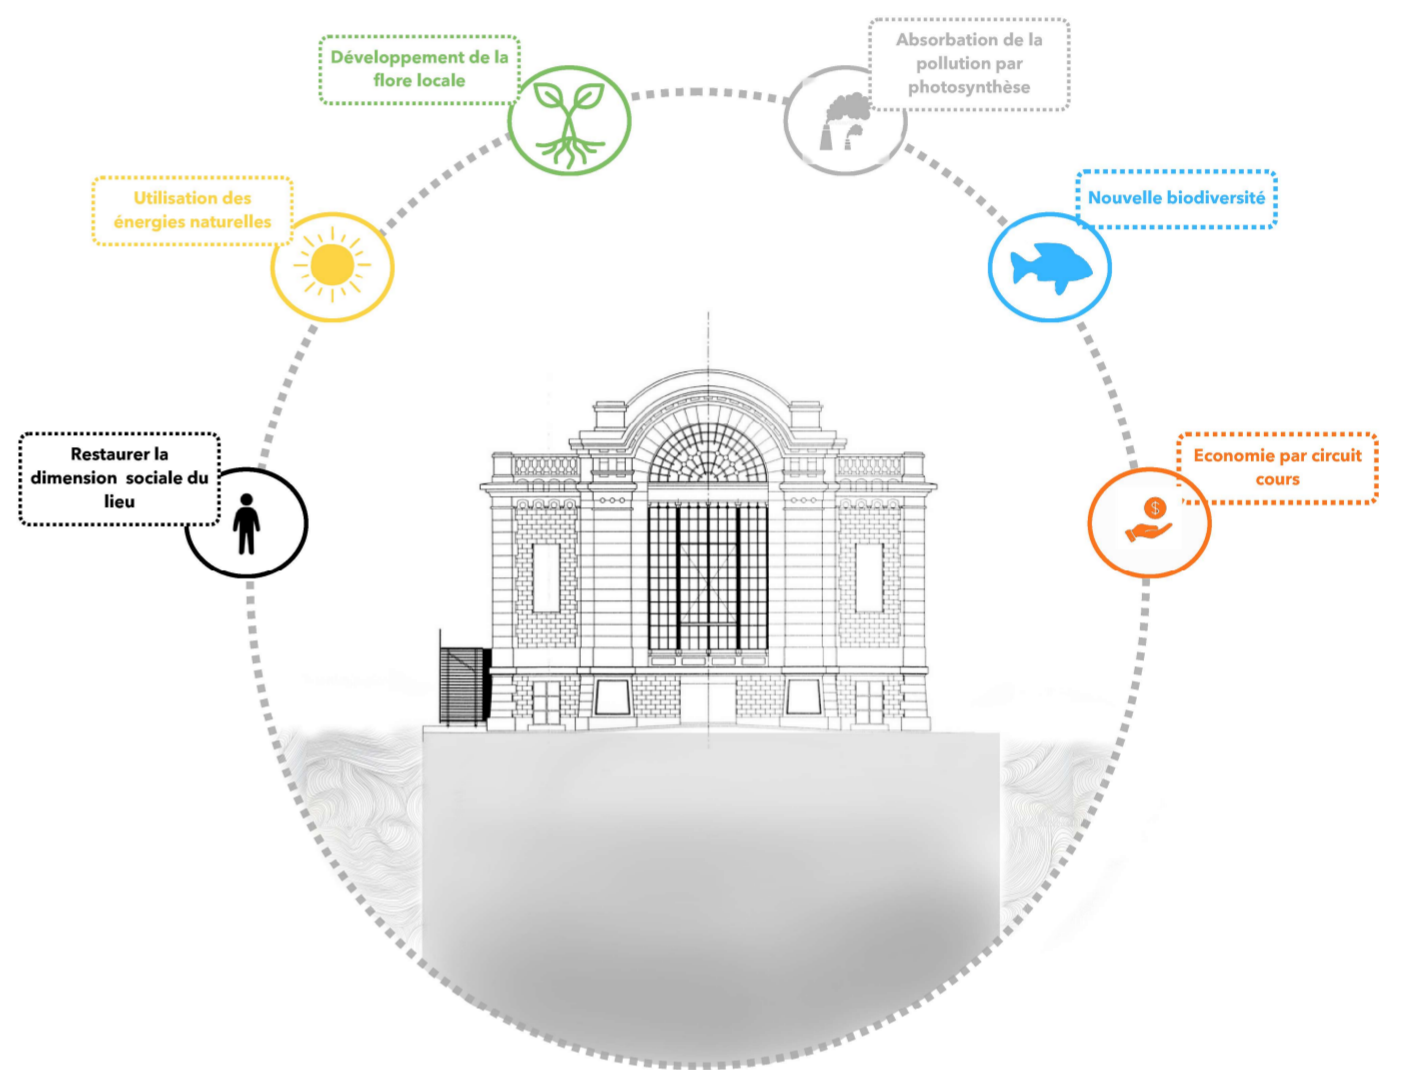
Développement de la flore locale

Absorbation de la pollution par photosynthèse

Utilisation des énergies naturelles

Nouvelle biodiversité

Restaurer la dimension sociale du lieu

Economie par circuit cours

$